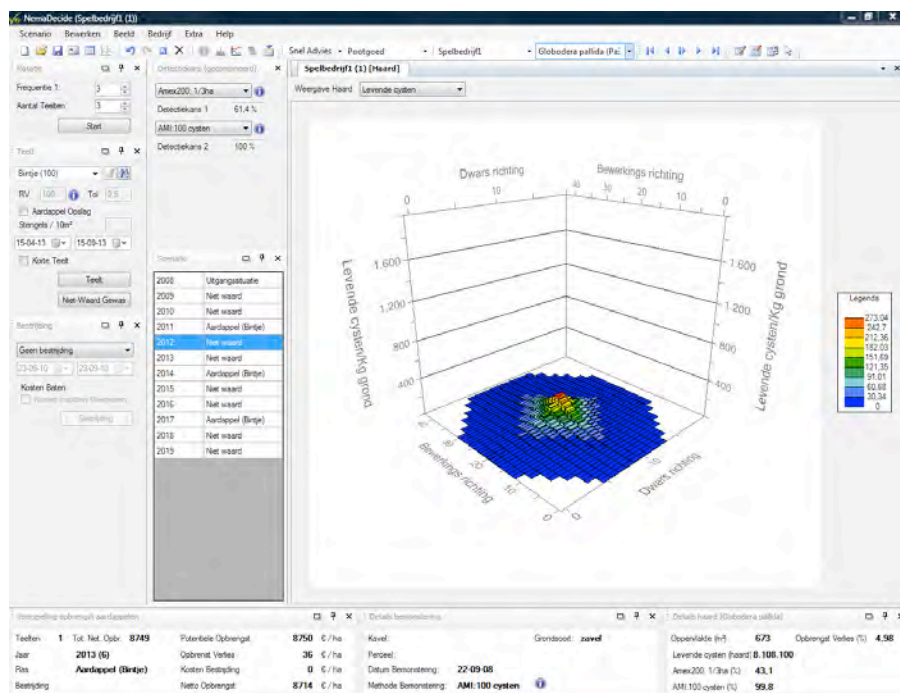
NemaDecide (Spelbedrijf1 (1))

Scenario Bewerken Beeld Bedrijf Extra Help

Snel Advies • Pootgoed • Spelbedrijf1 • Globodera pallida (Pa)

Rotatie
Frequentie 1: 3
Aantal Teelten: 3
Start

Detectiekans (gecombineerd)
Annex200: 1/3ha
Detectiekans 1 61,4 %
AMI 100 cysten
Detectiekans 2 100 %

Teelt
Bintje (100)
RV 100 Tol 2,5
Aardappel Opslag
Stengels / 10m²
15-04-13 15-09-13
Korte Teelt
Teelt
Niet-Waard Gewas

Bestrijding
Geen bestrijding
23-09-10 23-09-10
Kosten Baten
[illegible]
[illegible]

Scenario
| 2008 | Uitgangssituatie |
|---|---|
| 2009 | Niet waard |
| 2010 | Niet waard |
| 2011 | Aardappel (Bintje) |
| 2012 | Niet waard |
| 2013 | Niet waard |
| 2014 | Aardappel (Bintje) |
| 2015 | Niet waard |
| 2016 | Niet waard |
| 2017 | Aardappel (Bintje) |
| 2018 | Niet waard |
| 2019 | Niet waard |

Spelbedrijf1 (1) [Haard]
Weergave Haard Levende cysten

Dwars richting
Bewerkings richting
0 10 20 30 10 0
Levende cysten/Kg grond
1.600 1.200 800 400
Levende cysten/Kg grond
1.600 1.200 800 400
Bewerkings richting
Dwars richting
0 10 20 30

Legenda
273,04
242,7
212,36
182,03
151,69
121,35
91,01
60,68
30,34
0

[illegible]
Teelten 1 Tot. Net. Opbr. 8749 Potentiele Opbrengst 8750 € / ha
Jaar 2013 (6) Opbrengst Verlies 36 € / ha
Ras Aardappel (Bintje) Kosten Bestrijding 0 € / ha
Bestrijding Netto Opbrengst 8714 € / ha

Details bemonstering
Kavel: Grondsoort: zavel
Perceel:
Datum Bemonstering: 22-09-08
Methode Bemonstering: AMI 100 cysten

Details haard (Globodera pallida)
Oppervlakte (m²) 673 Opbrengst Verlies (%) 4,98
Levende cysten (haard) 8.108.100
Annex200: 1/3ha (%) 43,1
AMI 100 cysten (%) 99,8